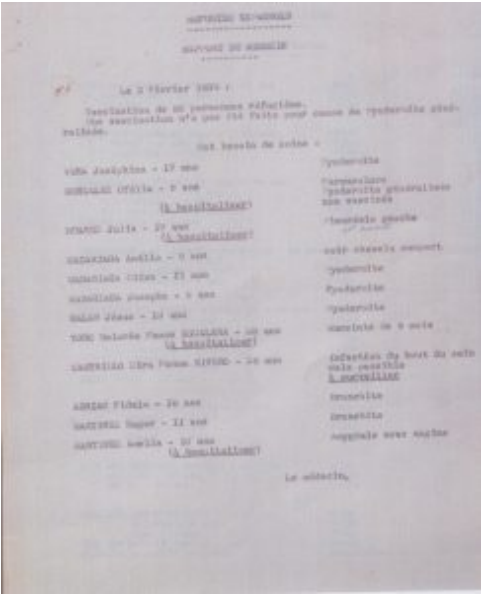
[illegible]

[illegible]

Le 2 Février 1939 :

Vaccination de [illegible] personnes réfugiées. Une vaccination n'a pas été faite pour cause de tuberculose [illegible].

Ont besoin de soins :

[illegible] Josefina - 17 ans
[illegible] - 3 ans
(à hospitaliser)
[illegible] Julia - 27 ans
(à hospitaliser)
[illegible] - 3 ans
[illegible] - 23 ans
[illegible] Josefa - 4 ans
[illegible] - 10 ans
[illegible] - 16 ans
(à hospitaliser)
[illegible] - 16 ans
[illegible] - 26 ans
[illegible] - 22 ans
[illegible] - 10 ans
(à hospitaliser)

Tuberculose
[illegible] tuberculose généralisée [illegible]
Pleurésie gauche
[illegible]
Tuberculose
Tuberculose
Tuberculose
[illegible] de 6 mois
Infection du bout du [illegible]
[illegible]
Bronchite
Bronchite
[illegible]

Le médecin,